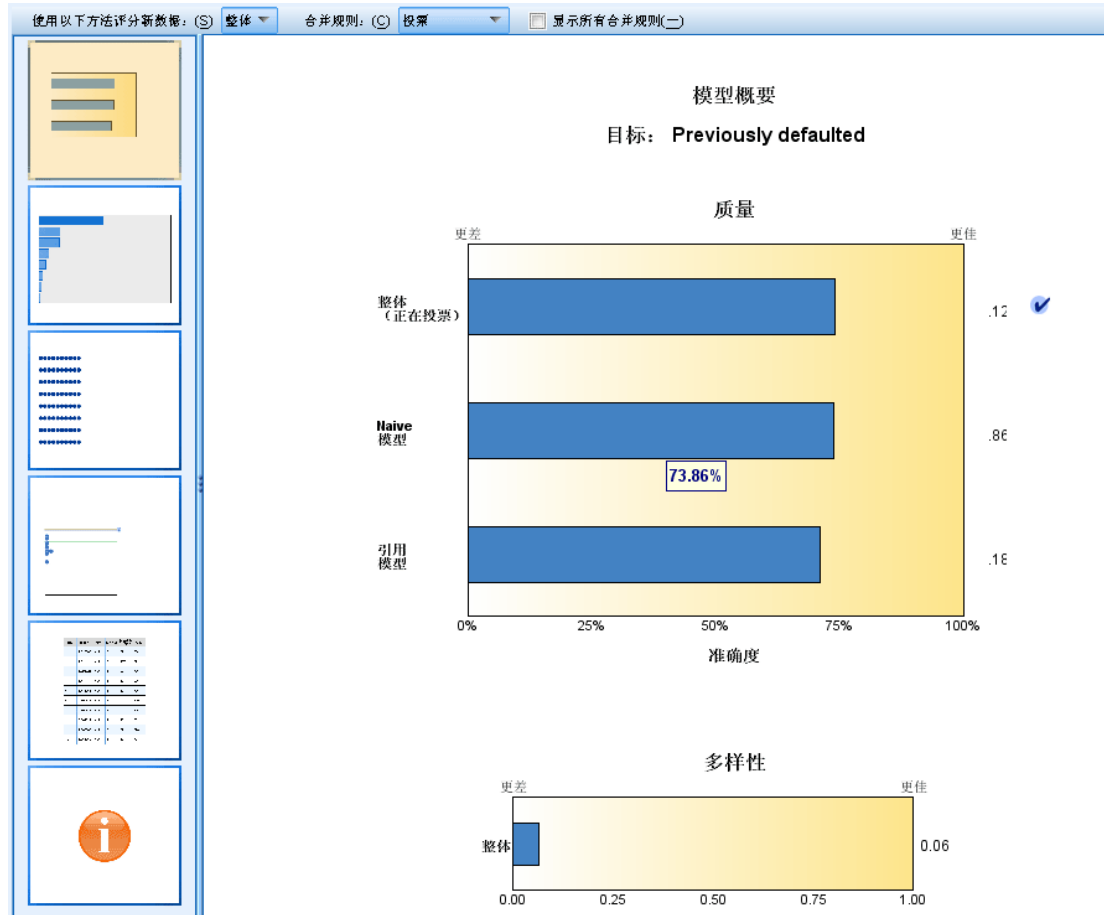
使用以下方法评分新数据：(S) 整体 合并规则：(C) 投票 显示所有合并规则(一)

模型概要

目标： Previously defaulted

质量

更差 更佳

整体（正在投票） .12

Naive 模型 .86

73.86%

引用模型 .18

0% 25% 50% 75% 100%

准确度

多样性

更差 更佳

整体 0.06

0.00 0.25 0.50 0.75 1.00